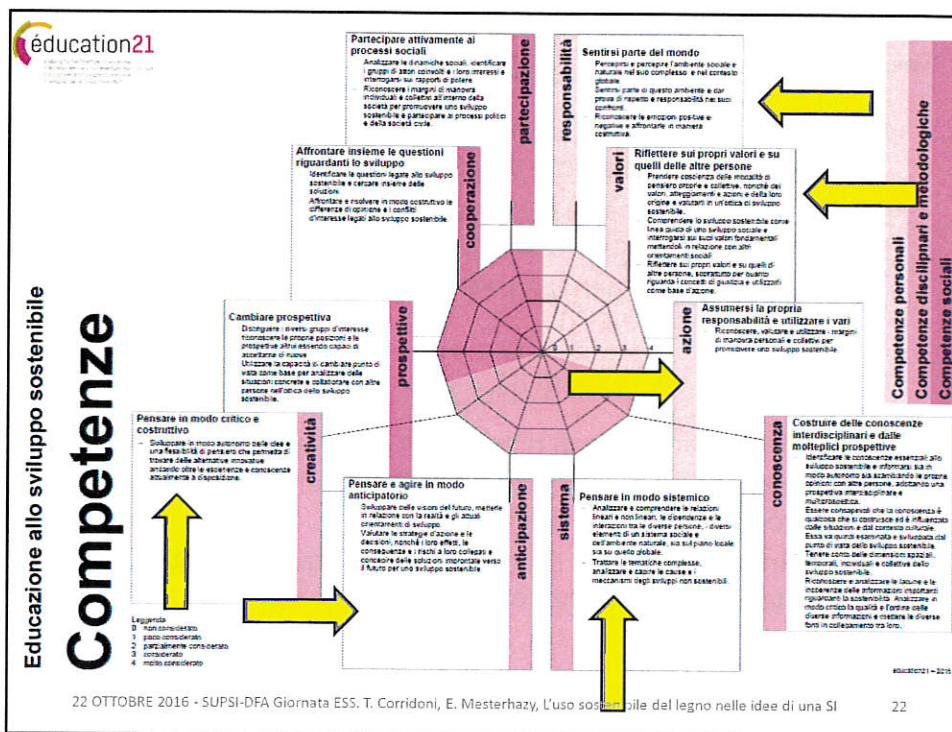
éducation21

Educazione allo sviluppo sostenibile

Competenze

Partecipare attivamente ai processi sociali
Analizzare le dinamiche sociali, identificare i gruppi di attori coinvolti e i loro interessi e interrogarsi sui rapporti di potere.
Riconoscere i margini di manovra individuali e collettivi all'interno della società per promuovere uno sviluppo sostenibile e partecipare ai processi politici e della società civile.

partecipazione

responsabilità

Sentirsi parte del mondo
Percepirsi e percepire l'ambiente sociale e naturale nel suo complesso e nel contesto globale.
Sentirsi parte di questo ambiente e dar prova di rispetto e responsabilità nei suoi confronti.
Riconoscere le emozioni positive e negative e affrontarle in maniera costruttiva.

Affrontare insieme le questioni riguardanti lo sviluppo
Identificare le questioni legate allo sviluppo sostenibile e cercare insieme delle soluzioni.
Affrontare e risolvere in modo costruttivo le differenze di opinione e i conflitti d'interesse legati allo sviluppo sostenibile.

cooperazione

valori

Riflettere sui propri valori e su quelli delle altre persone
Prendere coscienza delle modalità di pensiero proprie e collettive, nonché dei valori, atteggiamenti e azioni e della loro origine e valutarli in un'ottica di sviluppo sostenibile.
Comprendere lo sviluppo sostenibile come linea guida di uno sviluppo sociale e interrogarsi sui suoi valori fondamentali mettendoli in relazione con altri orientamenti sociali.
Riflettere sui propri valori e su quelli di altre persone, soprattutto per quanto riguarda i concetti di giustizia e utilizzarli come base d'azione.

Competenze personali
Competenze disciplinari e metodologiche
Competenze sociali

Cambiare prospettiva
Distinguere i diversi gruppi d'interesse riconoscere le proprie posizioni e le prospettive altrui essendo capaci di accettarne di nuove.
Utilizzare la capacità di cambiare punto di vista come base per analizzare delle situazioni concrete e collaborare con altre persone nell'ottica dello sviluppo sostenibile.

prospettive

azione

Assumersi la propria responsabilità e utilizzare i vari
Riconoscere, valutare e utilizzare i margini di manovra personali e collettivi per promuovere uno sviluppo sostenibile.

0 1 2 3 4

Pensare in modo critico e costruttivo
Sviluppare in modo autonomo delle idee e una fiessibilità di pensiero che permetta di trovare delle alternative innovative andando oltre le esperienze e conoscenze attualmente a disposizione.

creatività

Costruire delle conoscenze interdisciplinari e dalle molteplici prospettive
Identificare le conoscenze essenziali allo sviluppo sostenibile e informarsi sia in modo autonomo sia scambiando le proprie opinioni con altre persone, adottando una prospettiva interdisciplinare e multiprospettica.
Essere consapevoli che la conoscenza è qualcosa che si costruisce ed è influenzata dalle situazioni e dal contesto culturale.
Essa va quindi esaminata e sviluppata dal punto di vista dello sviluppo sostenibile.
Tenere conto delle dimensioni spaziali, temporali, individuali e collettive dello sviluppo sostenibile.
Riconoscere e analizzare le lacune e le incoerenze delle informazioni importanti riguardanti la sostenibilità. Analizzare in modo critico la qualità e l'ordine delle diverse informazioni e metterle in relazione fra loro in collegamento tra loro.

conoscenza

Pensare e agire in modo anticipatorio
Sviluppare delle visioni del futuro, metterle in relazione con la realtà e gli attuali orientamenti di sviluppo.
Valutare le strategie d'azione e le decisioni, nonché i loro effetti, le conseguenze e i rischi a loro collegati e concepire delle soluzioni improntate verso il futuro per uno sviluppo sostenibile.

anticipazione

sistema

Pensare in modo sistemico
Analizzare e comprendere le relazioni lineari e non lineari, le dipendenze e le interazioni tra le diverse persone, diversi elementi di un sistema sociale e dell'ambiente naturale, sia sul piano locale sia su quello globale.
Trattare le tematiche complesse, analizzare e capire le cause e i meccanismi degli sviluppi non sostenibili.

Leggenda
0 non considerato
1 poco considerato
2 parzialmente considerato
3 considerato
4 molto considerato

éducation21 – 2016

22 OTTOBRE 2016 - SUPSI-DFA Giornata ESS. T. Corridoni, E. Mesterhazy, L'uso sos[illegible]bile del legno nelle idee di una SI 22